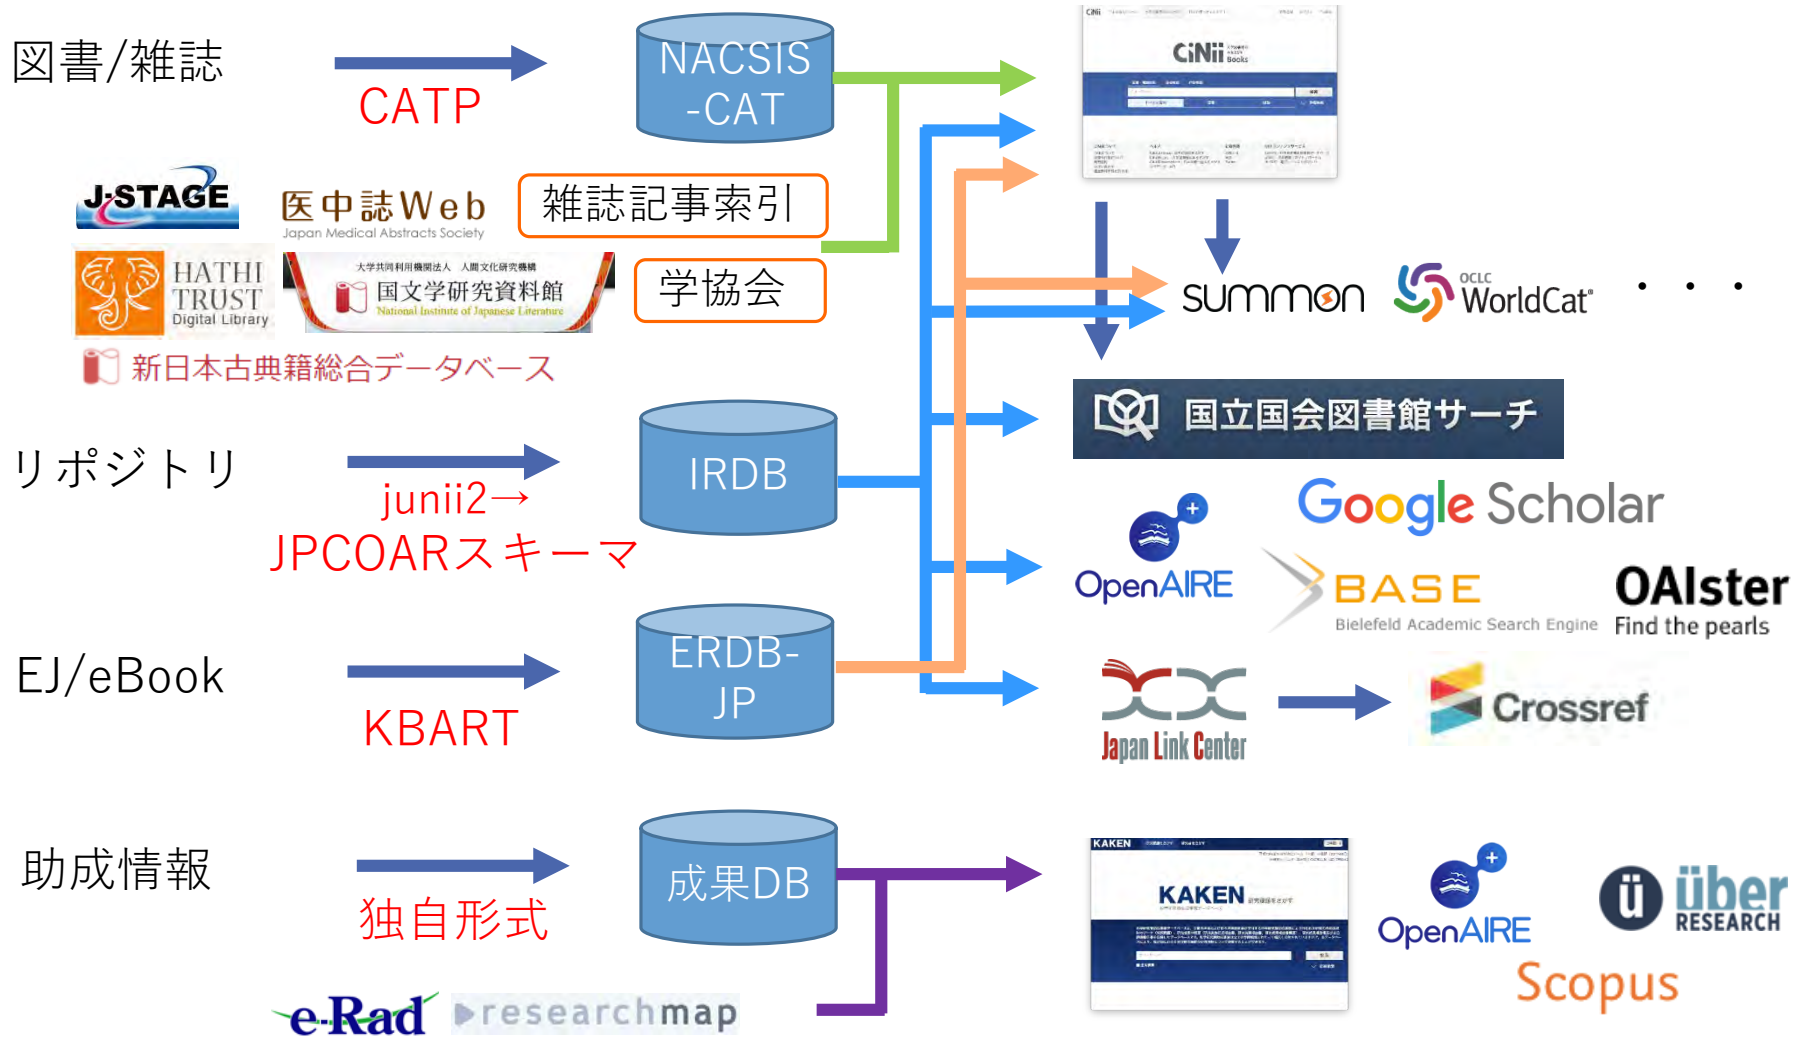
図書/雑誌

CATP

NACSIS -CAT

CiNii Books

J-STAGE

医中誌Web Japan Medical Abstracts Society

雑誌記事索引

HATHI TRUST Digital Library

大学共同利用機関法人 人間文化研究機構 国文学研究資料館 National Institute of Japanese Literature

学協会

新日本古典籍総合データベース

summon

OCLC WorldCat

・・・

国立国会図書館サーチ

リポジトリ

junii2→ JPCOARスキーマ

IRDB

Google Scholar

OpenAIRE

BASE Bielefeld Academic Search Engine

OAIster Find the pearls

EJ/eBook

KBART

ERDB-JP

Japan Link Center

Crossref

助成情報

独自形式

成果DB

KAKEN

OpenAIRE

über RESEARCH

Scopus

e-Rad

researchmap